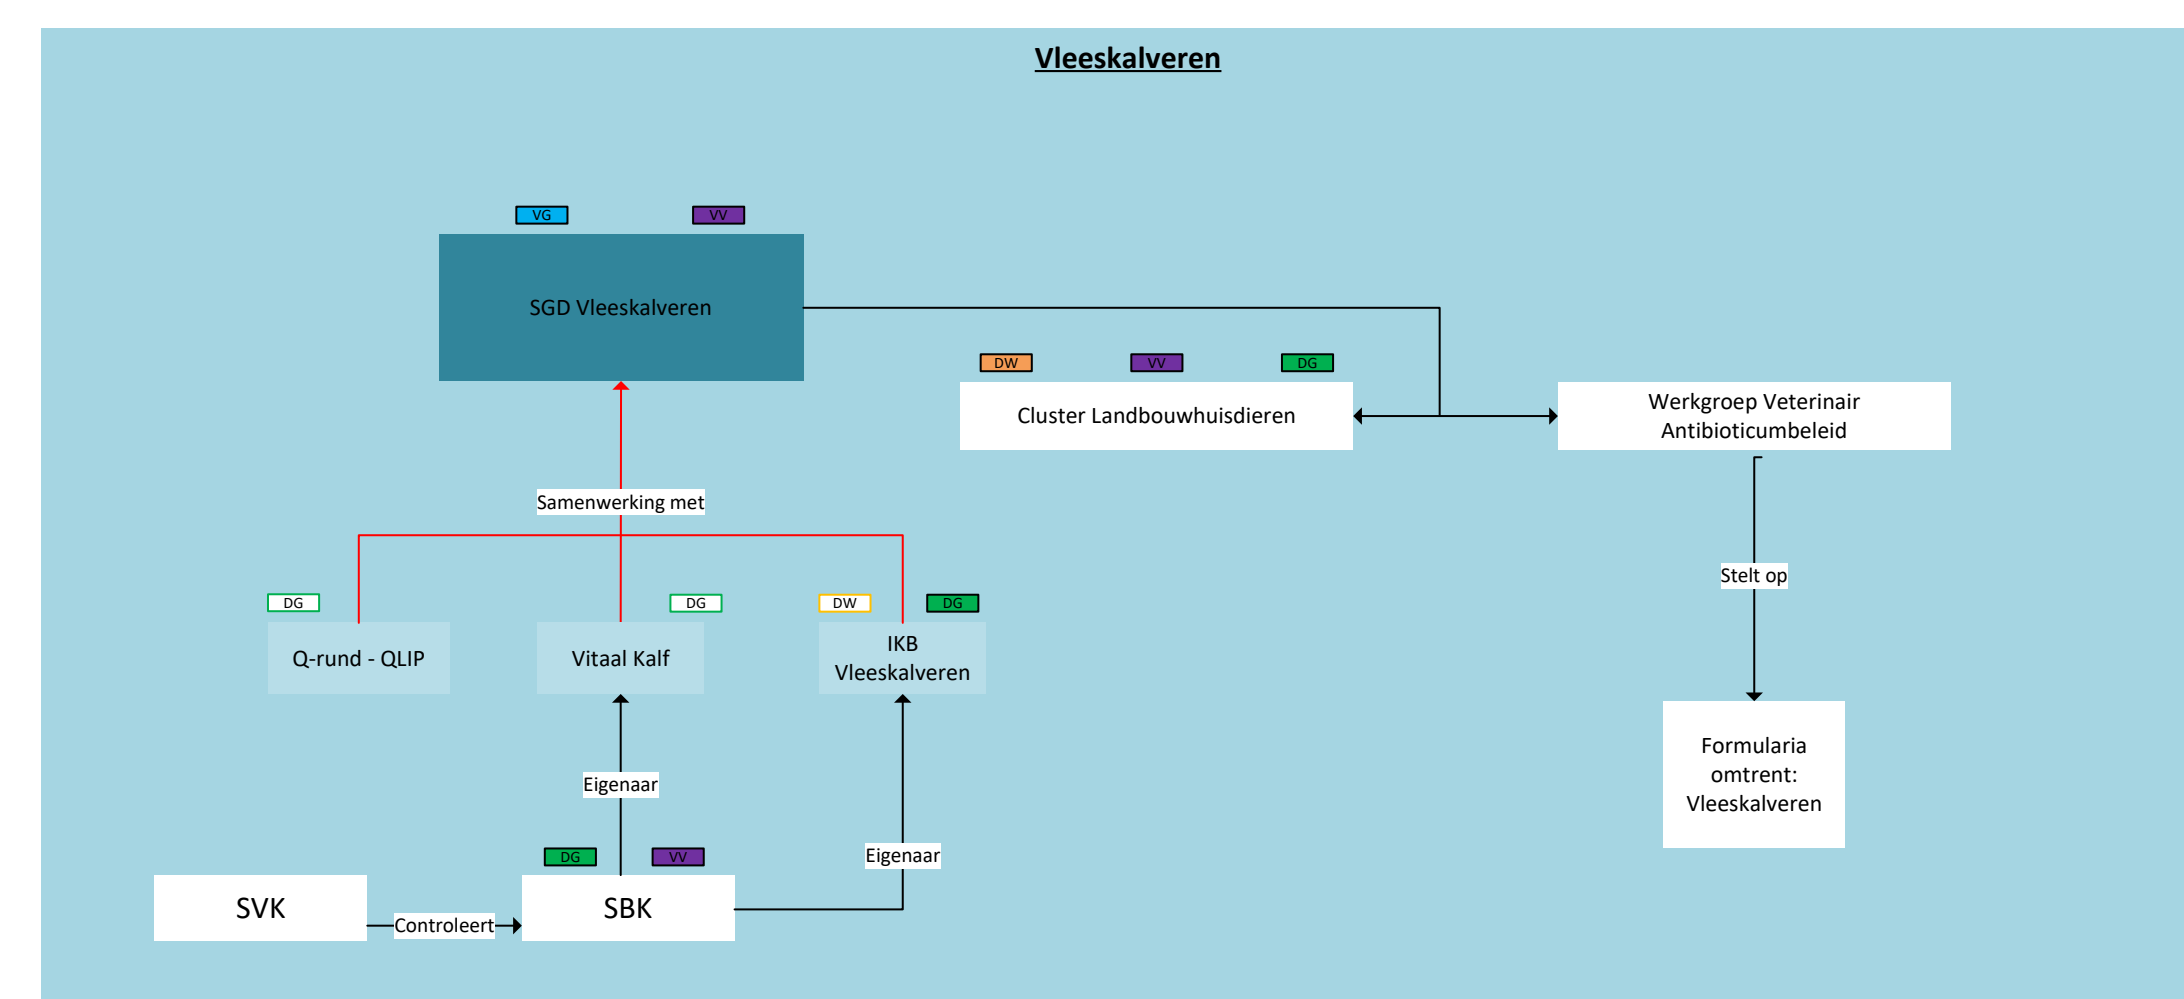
Vleeskalveren

VG VV

SGD Vleeskalveren

DW VV DG

Cluster Landbouwhuisdieren

Werkgroep Veterinair Antibioticumbeleid

Samenwerking met

Stelt op

DG
Q-rund - QLIP

DG
Vitaal Kalf

DW DG
IKB Vleeskalveren

Formularia omtrent: Vleeskalveren

Eigenaar

Eigenaar

DG VV

SVK

Controleert

SBK